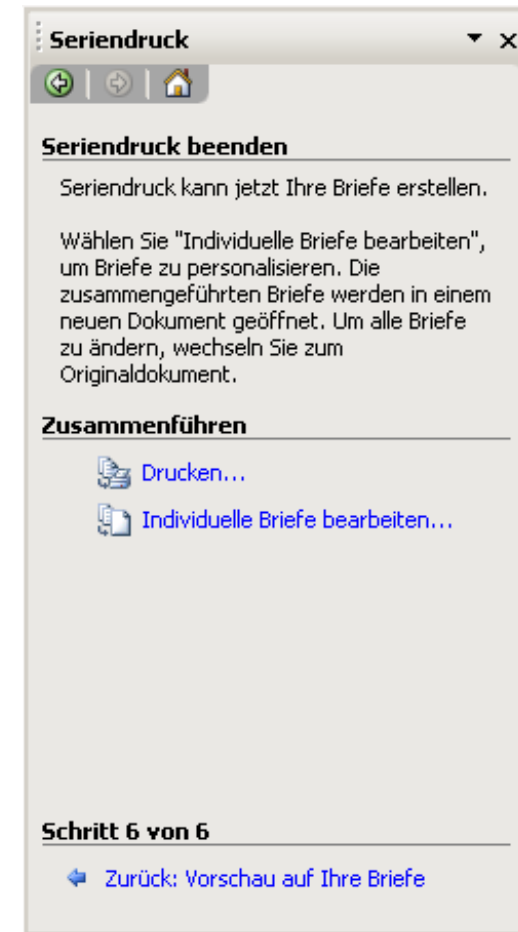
Seriendruck

Seriendruck beenden

Seriendruck kann jetzt Ihre Briefe erstellen.

Wählen Sie "Individuelle Briefe bearbeiten", um Briefe zu personalisieren. Die zusammengeführten Briefe werden in einem neuen Dokument geöffnet. Um alle Briefe zu ändern, wechseln Sie zum Originaldokument.

Zusammenführen

Drucken...

Individuelle Briefe bearbeiten...

Schritt 6 von 6

Zurück: Vorschau auf Ihre Briefe